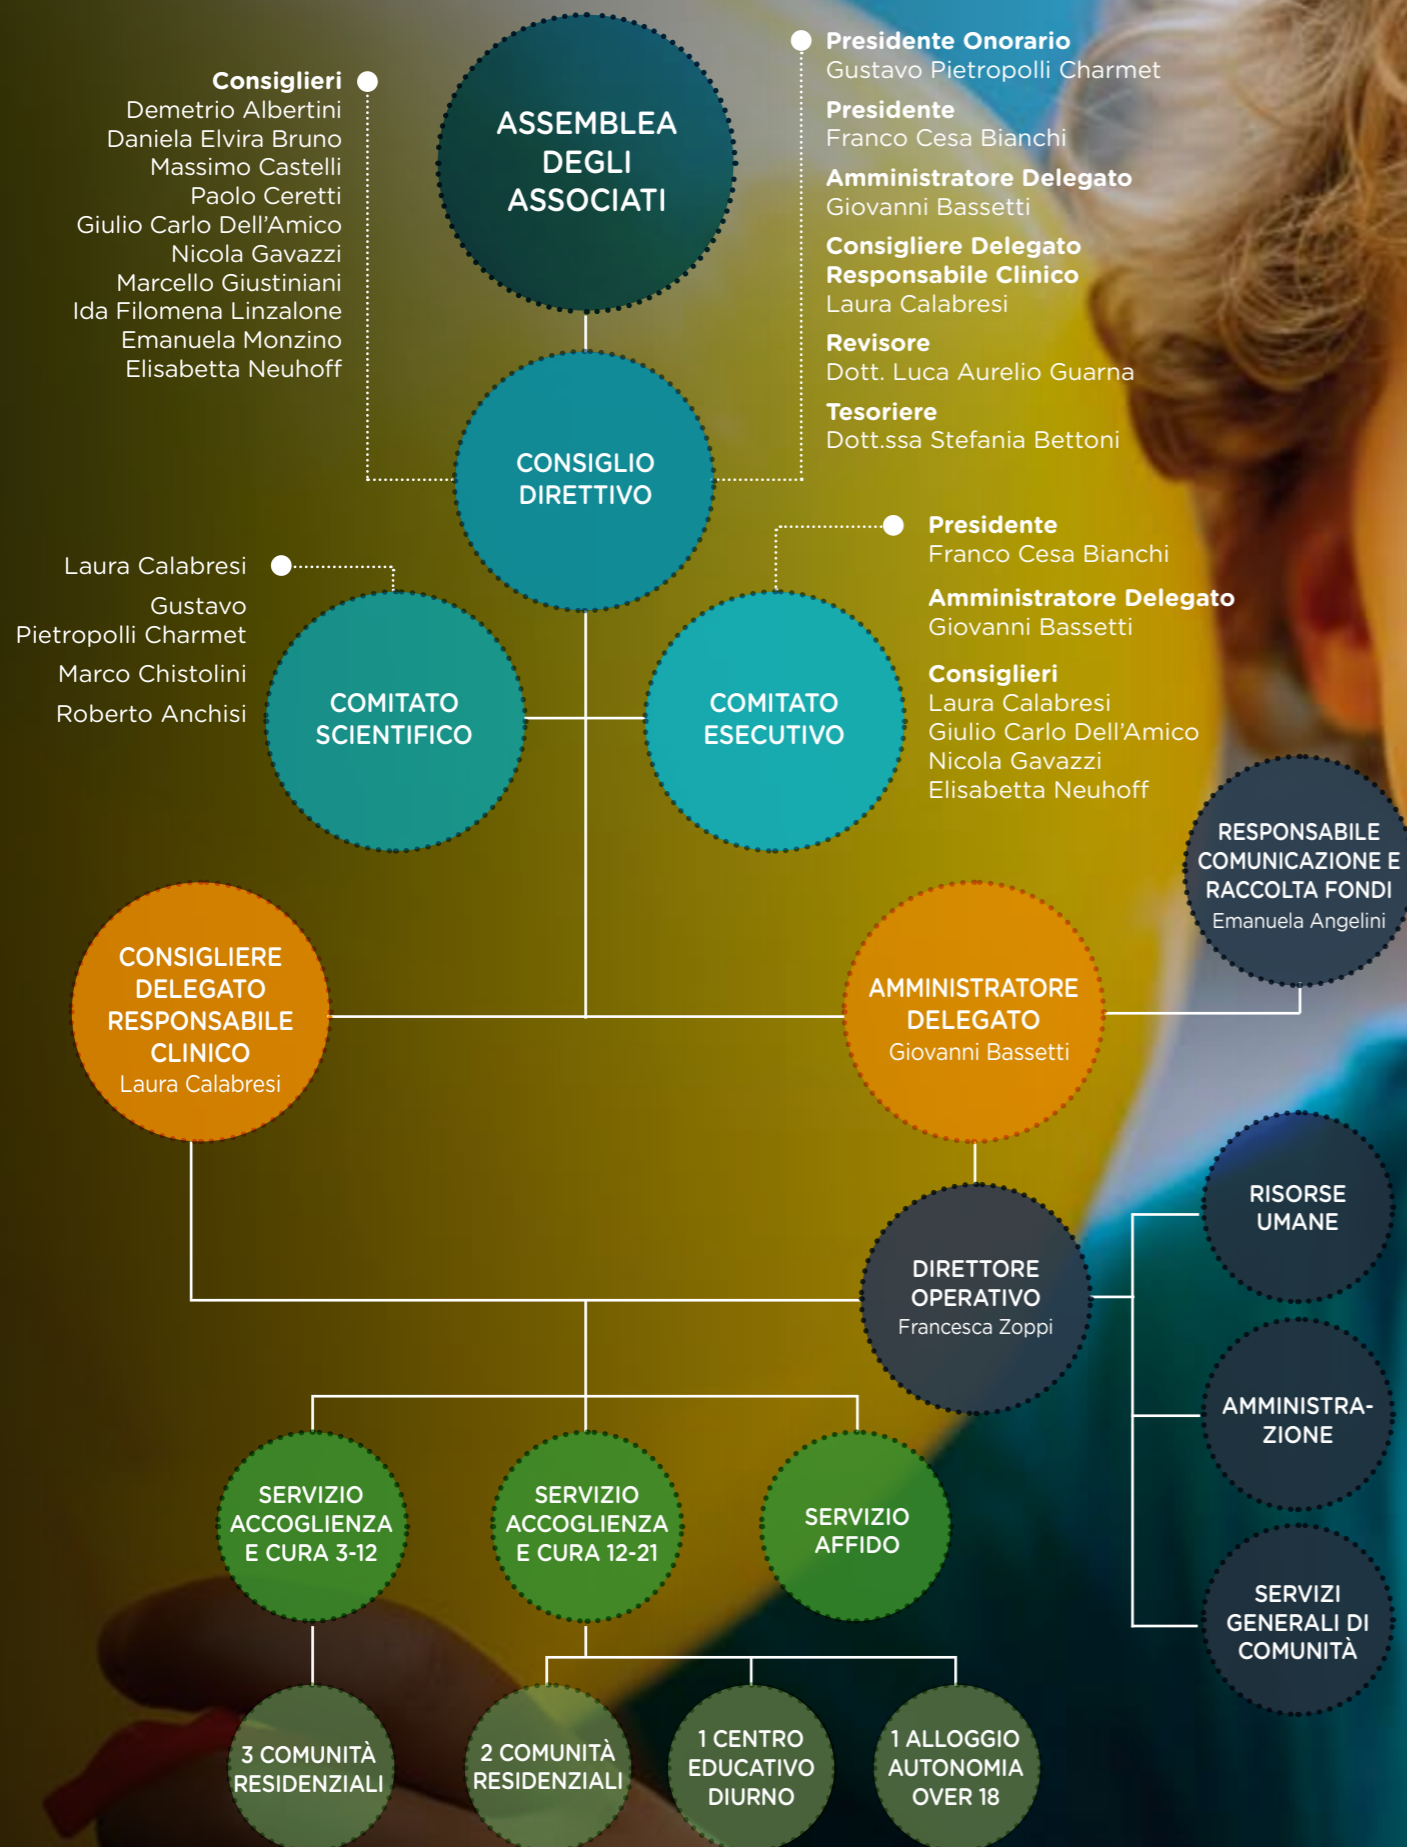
Consiglieri
Demetrio Albertini
Daniela Elvira Bruno
Massimo Castelli
Paolo Ceretti
Giulio Carlo Dell'Amico
Nicola Gavazzi
Marcello Giustiniani
Ida Filomena Linzalone
Emanuela Monzino
Elisabetta Neuhoff

ASSEMBLEA DEGLI ASSOCIATI

Presidente Onorario
Gustavo Pietropolli Charmet

Presidente
Franco Cesa Bianchi

Amministratore Delegato
Giovanni Bassetti

Consigliere Delegato
Responsabile Clinico
Laura Calabresi

Revisore
Dott. Luca Aurelio Guarna

Tesoriere
Dott.ssa Stefania Bettoni

CONSIGLIO DIRETTIVO

Laura Calabresi
Gustavo Pietropolli Charmet
Marco Chistolini
Roberto Anchisi

COMITATO SCIENTIFICO

COMITATO ESECUTIVO

Presidente
Franco Cesa Bianchi

Amministratore Delegato
Giovanni Bassetti

Consiglieri
Laura Calabresi
Giulio Carlo Dell'Amico
Nicola Gavazzi
Elisabetta Neuhoff

RESPONSABILE COMUNICAZIONE E RACCOLTA FONDI
Emanuela Angelini

CONSIGLIERE DELEGATO RESPONSABILE CLINICO
Laura Calabresi

AMMINISTRATORE DELEGATO
Giovanni Bassetti

RISORSE UMANE

DIRETTORE OPERATIVO
Francesca Zoppi

AMMINISTRAZIONE

SERVIZI GENERALI DI COMUNITÀ

SERVIZIO ACCOGLIENZA E CURA 3-12

SERVIZIO ACCOGLIENZA E CURA 12-21

SERVIZIO AFFIDO

3 COMUNITÀ RESIDENZIALI

2 COMUNITÀ RESIDENZIALI

1 CENTRO EDUCATIVO DIURNO

1 ALLOGGIO AUTONOMIA OVER 18